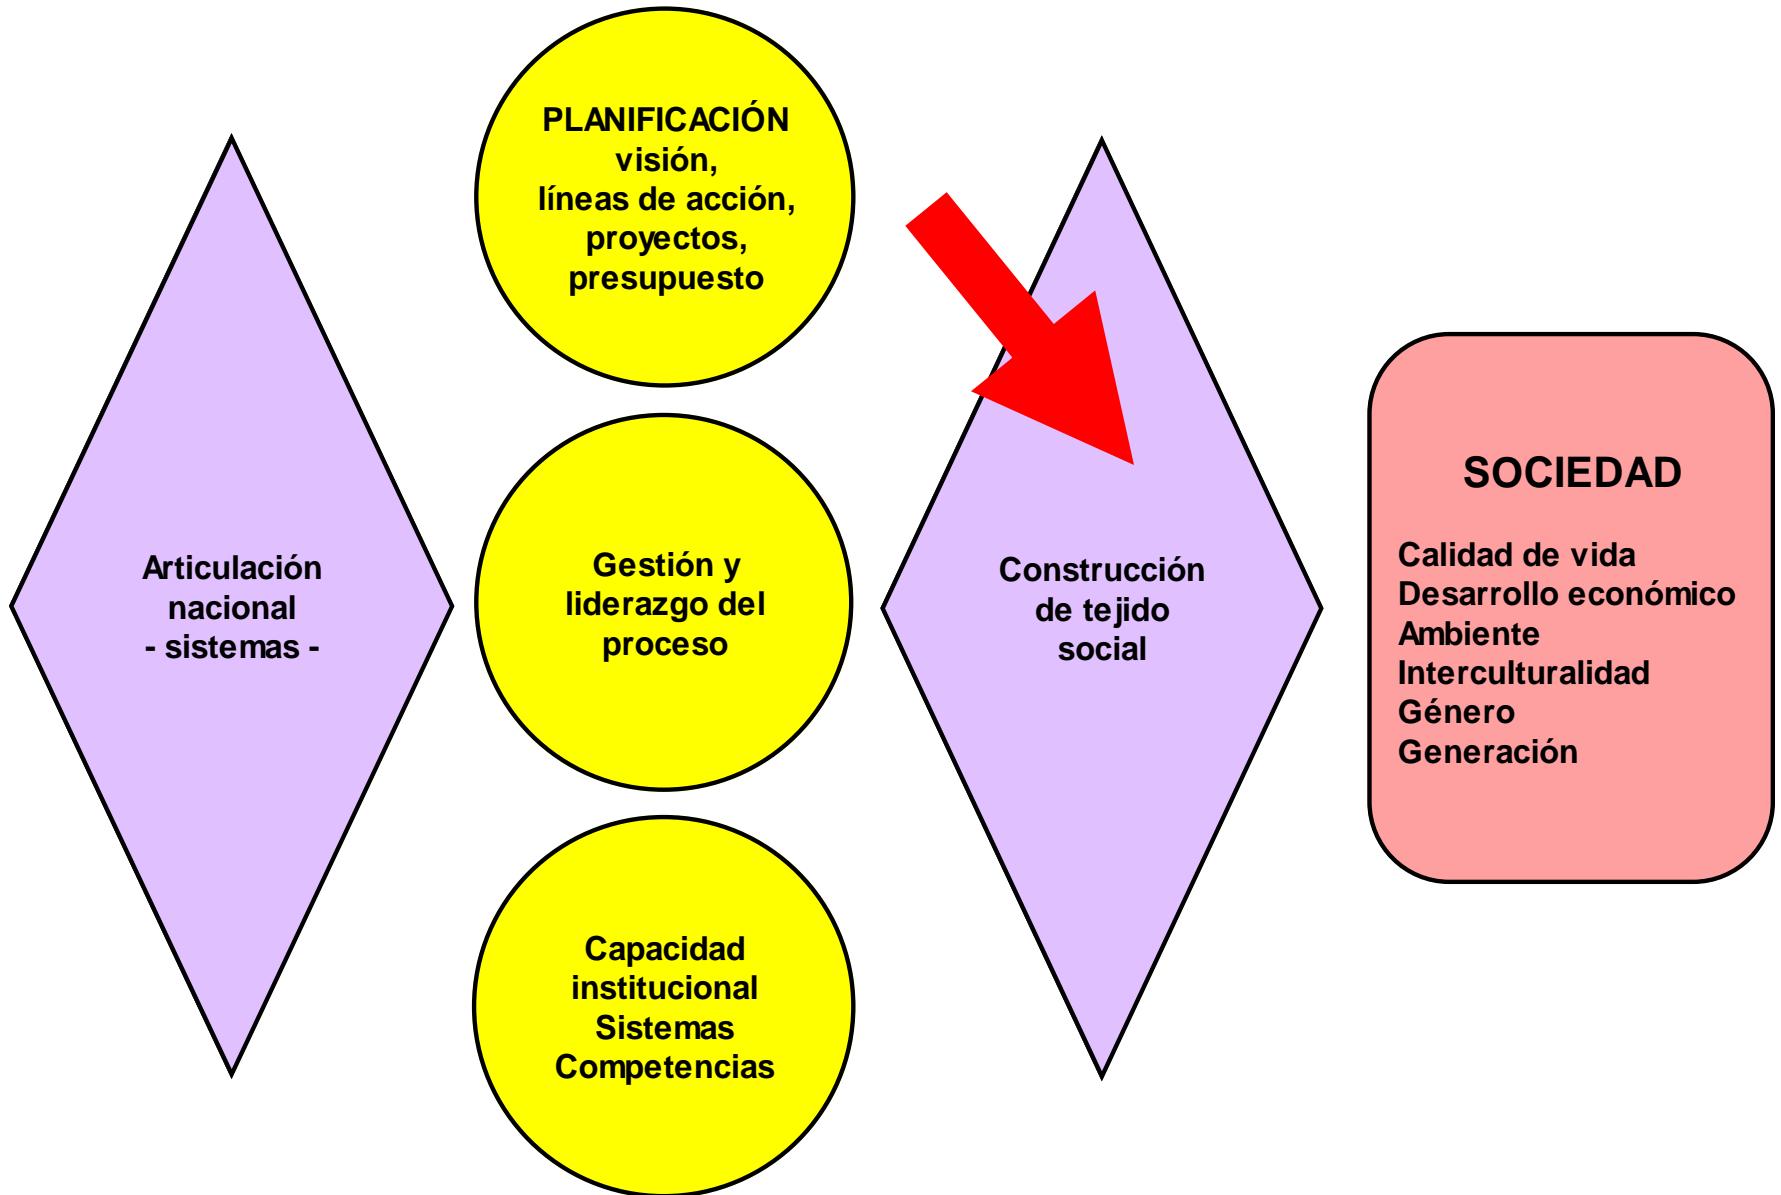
Articulación nacional
- sistemas -

PLANIFICACIÓN
visión,
líneas de acción,
proyectos,
presupuesto

Gestión y liderazgo del proceso

Capacidad institucional
Sistemas
Competencias

Construcción de tejido social

SOCIEDAD

Calidad de vida
Desarrollo económico
Ambiente
Interculturalidad
Género
Generación